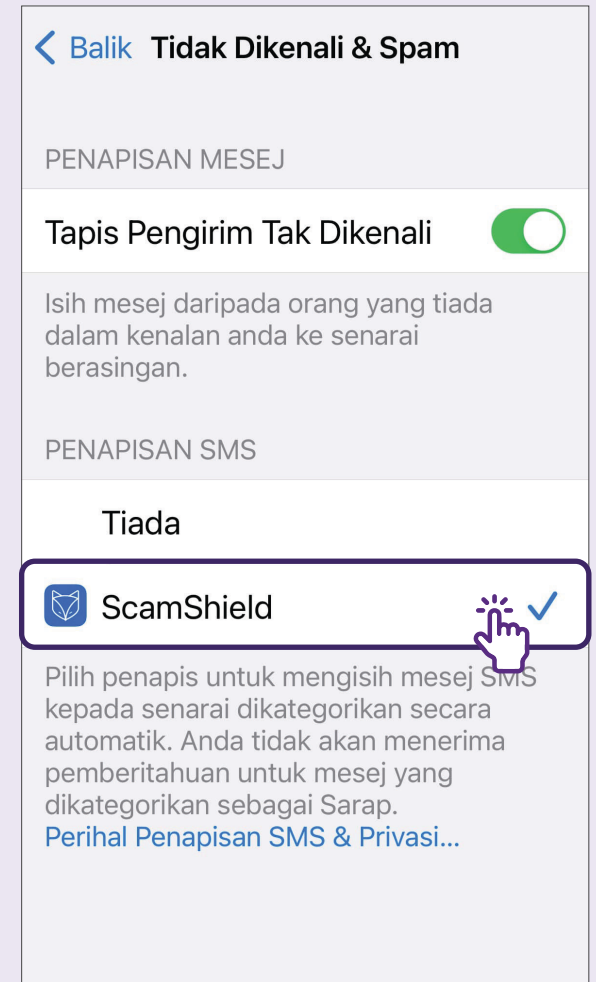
Balik Tidak Dikenali & Spam

PENAPISAN MESEJ

Tapis Pengirim Tak Dikenali

Isih mesej daripada orang yang tiada dalam kenalan anda ke senarai berasingan.

PENAPISAN SMS

Tiada

ScamShield

Pilih penapis untuk mengisih mesej SMS kepada senarai dikategorikan secara automatik. Anda tidak akan menerima pemberitahuan untuk mesej yang dikategorikan sebagai Sarap.
Perihal Penapisan SMS & Privasi...